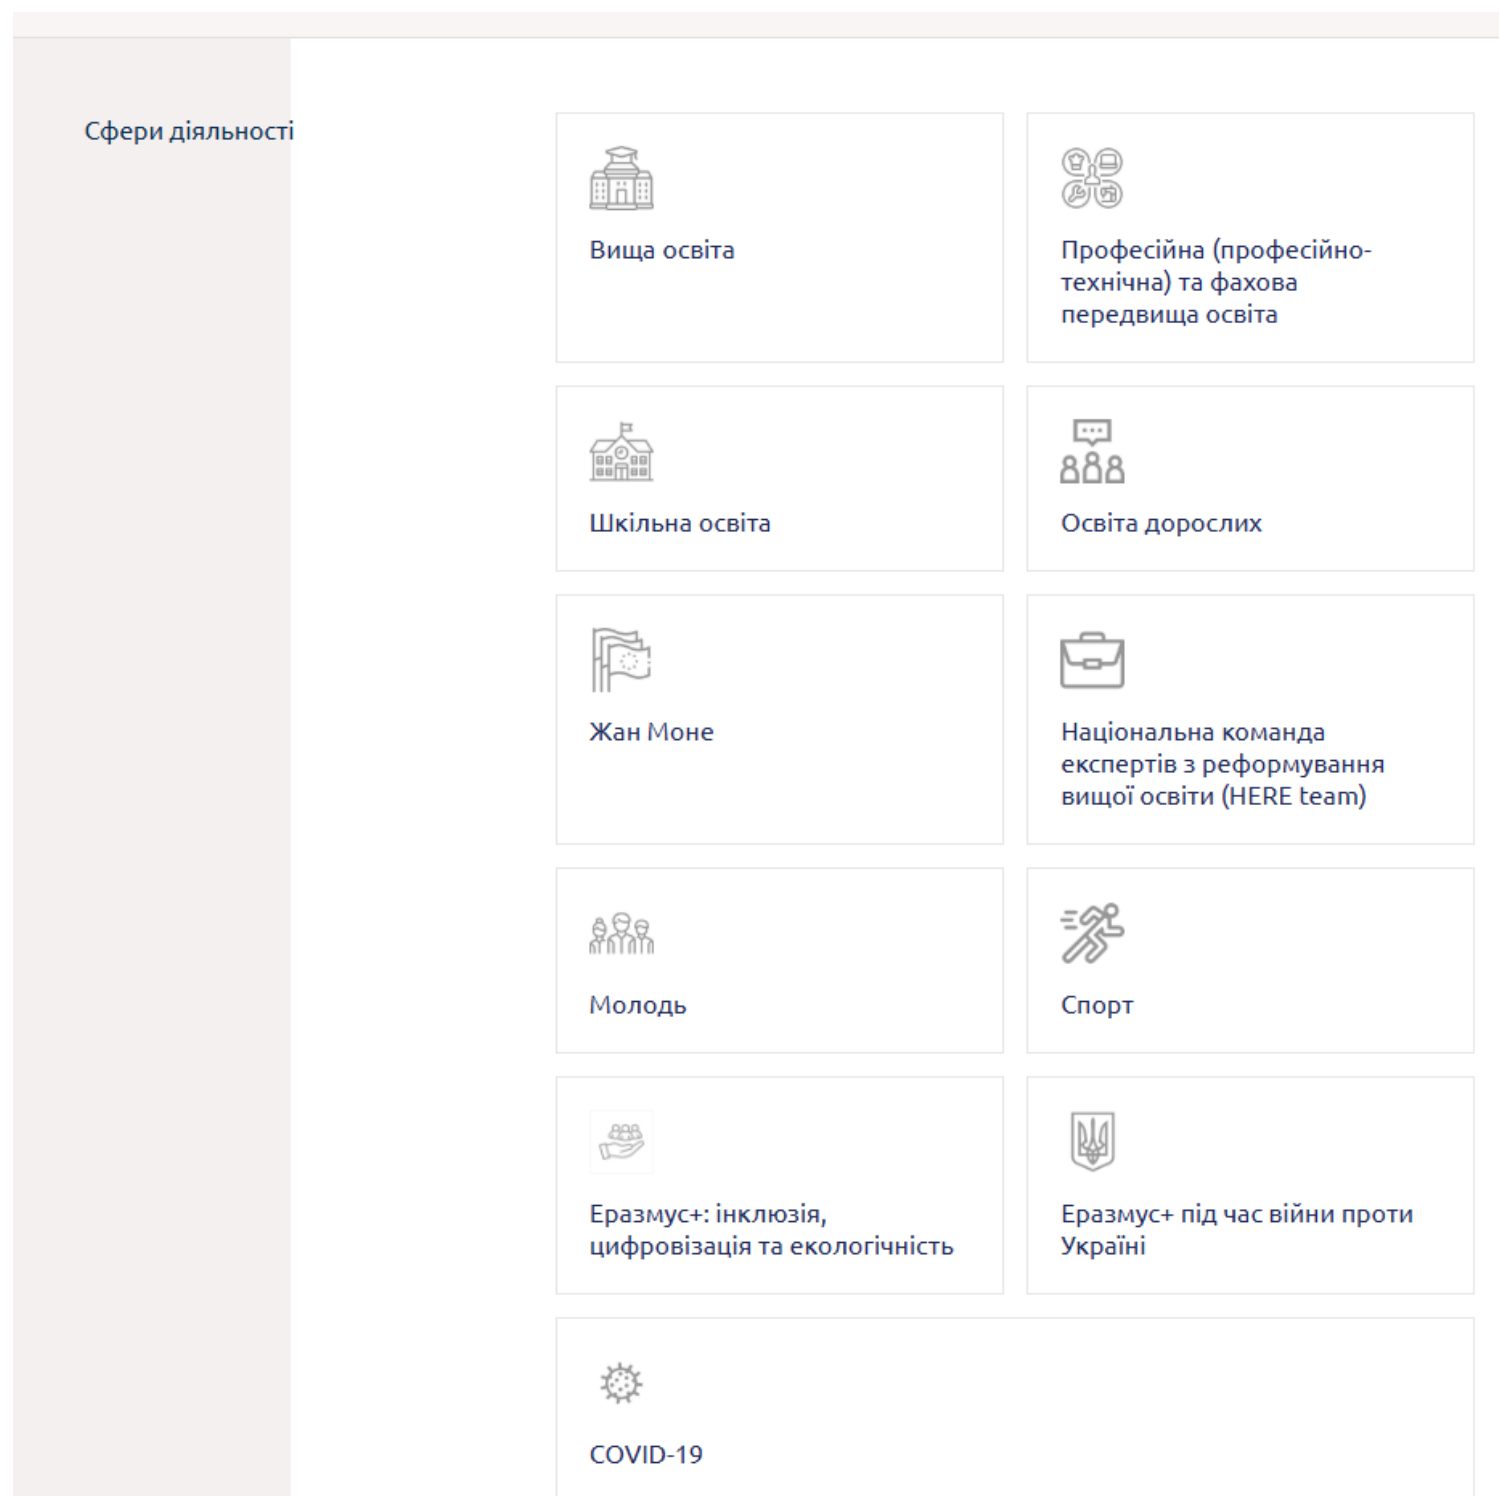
Сфери діяльності

Вища освіта

Професійна (професійно-технічна) та фахова передвища освіта

Шкільна освіта

Освіта дорослих

Жан Моне

Національна команда експертів з реформування вищої освіти (HERE team)

Молодь

Спорт

Еразмус+: інклюзія, цифровізація та екологічність

Еразмус+ під час війни проти Україні

COVID-19